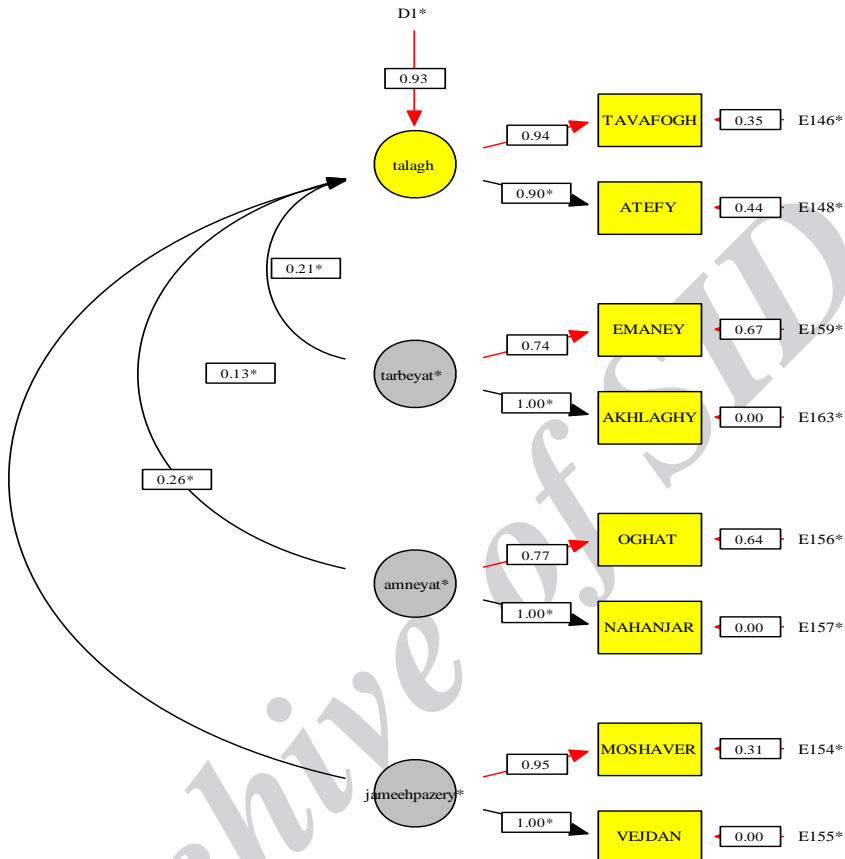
D1*

0.93

talagh

0.94

TAVAFOGH

0.35

E146*

0.90*

ATEFY

0.44

E148*

0.21*

0.74

EMANEY

0.67

E159*

0.13*

tarbeyat*

1.00*

AKHLAGHY

0.00

E163*

0.26*

0.77

OGHAT

0.64

E156*

amneyat*

1.00*

NAHANJAR

0.00

E157*

0.95

MOSHAVER

0.31

E154*

jameehpazery*

1.00*

VEJDAN

0.00

E155*

Archive of SID